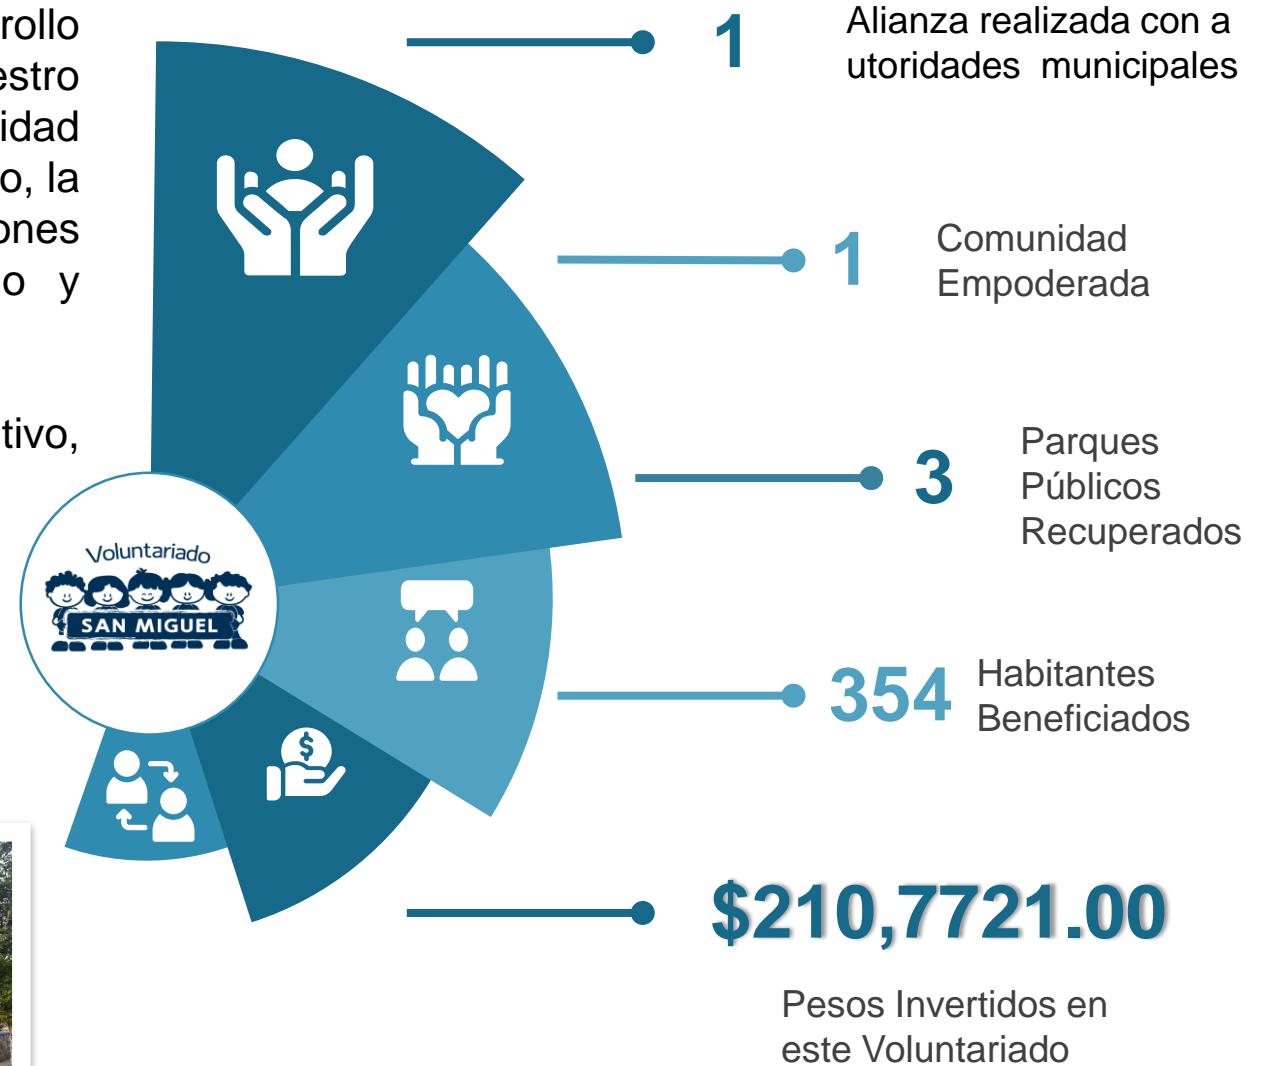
rollo
estro
idad
o, la
ones
o y

tivo,

1 Alianza realizada con a utoridades municipales

1 Comunidad Empoderada

3 Parques Públicos Recuperados

354 Habitantes Beneficiados

$210,7721.00

Pesos Invertidos en este Voluntariado

Voluntariado
SAN MIGUEL